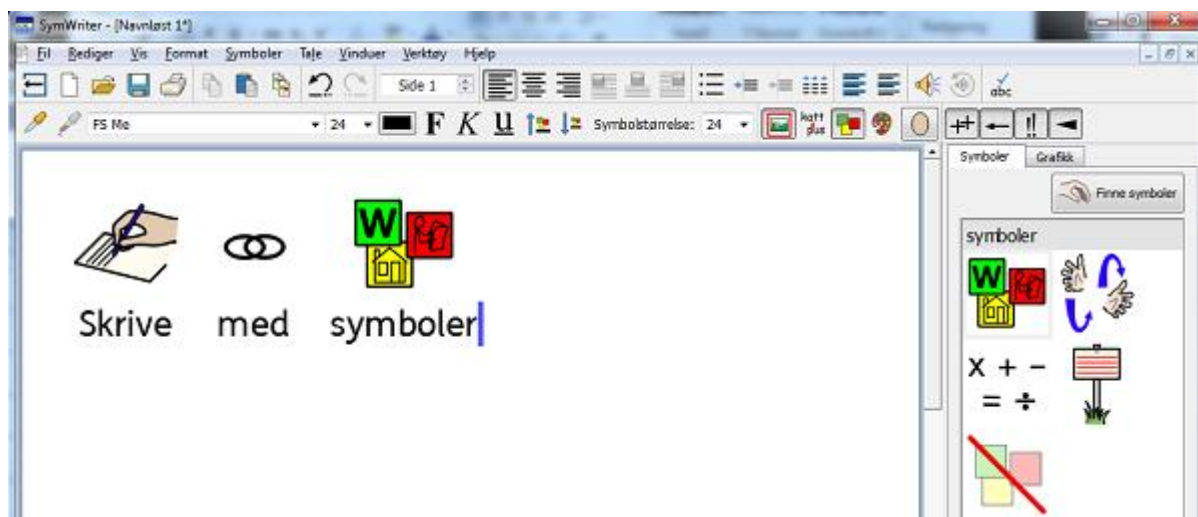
SymWriter - [Navnløst 1*]

Fil Rediger Vis Format Symboler Tale Vinduer Verktøy Hjelp

Side 1

abc

FS Me 24 F K U Symbolstørrelse: 24 katt plus

Symboler Grafikk

Finne symboler

symboler

W

Skrive med symboler

$x + -$
$= \div$